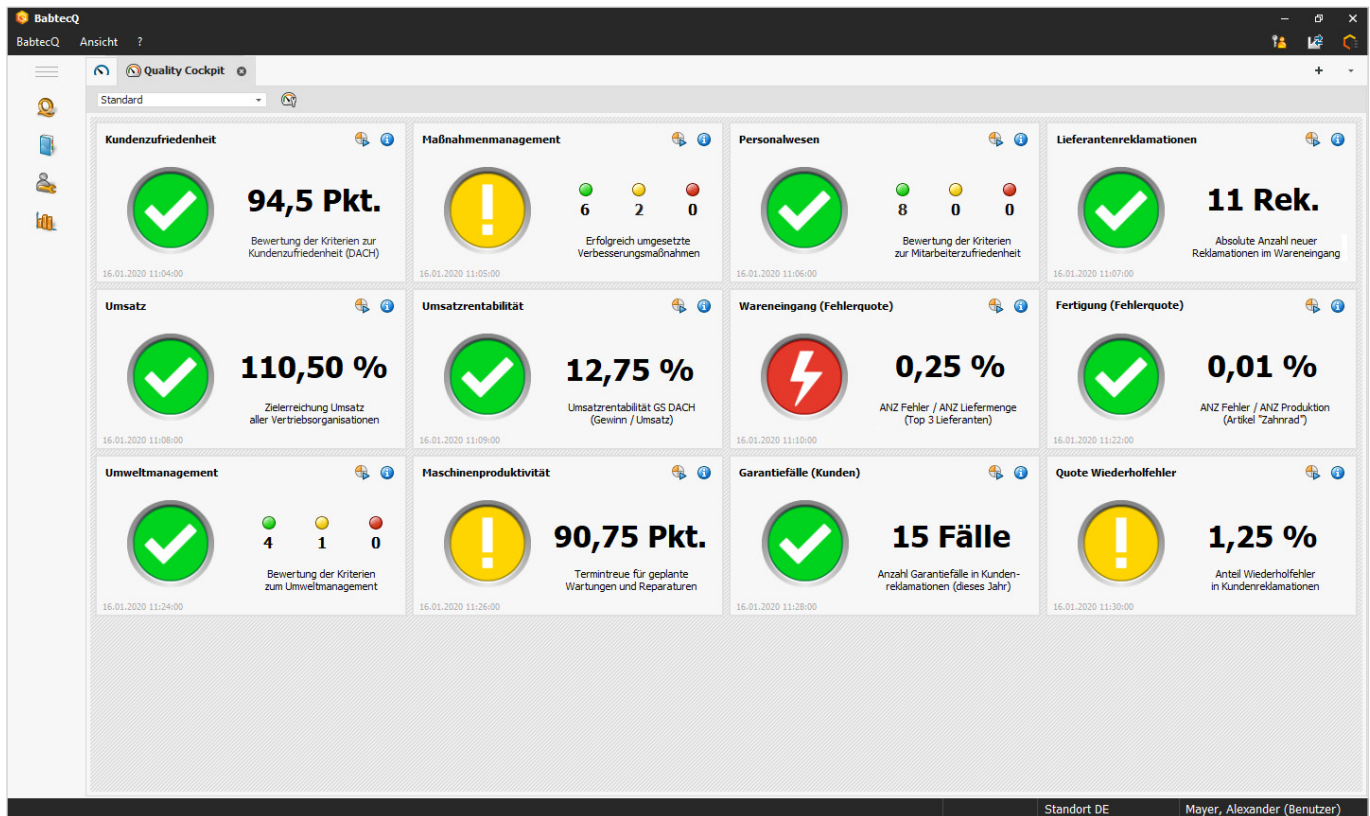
BabtecQ

BabtecQ Ansicht ?

Quality Cockpit

Standard

Kundenzufriedenheit
94,5 Pkt.
Bewertung der Kriterien zur Kundenzufriedenheit (DACH)
16.01.2020 11:04:00

Maßnahmenmanagement
6 2 0
Erfolgreich umgesetzte Verbesserungsmaßnahmen
16.01.2020 11:05:00

Personalwesen
8 0 0
Bewertung der Kriterien zur Mitarbeiterzufriedenheit
16.01.2020 11:06:00

Lieferantenreklamationen
11 Rek.
Absolute Anzahl neuer Reklamationen im Wareneingang
16.01.2020 11:07:00

Umsatz
110,50 %
Zielerreichung Umsatz aller Vertriebsorganisationen
16.01.2020 11:08:00

Umsatzrentabilität
12,75 %
Umsatzrentabilität GS DACH (Gewinn / Umsatz)
16.01.2020 11:09:00

Wareneingang (Fehlerquote)
0,25 %
ANZ Fehler / ANZ Liefermenge (Top 3 Lieferanten)
16.01.2020 11:10:00

Fertigung (Fehlerquote)
0,01 %
ANZ Fehler / ANZ Produktion (Artikel "Zahnrad")
16.01.2020 11:22:00

Umweltmanagement
4 1 0
Bewertung der Kriterien zum Umweltmanagement
16.01.2020 11:24:00

Maschinenproduktivität
90,75 Pkt.
Termintreue für geplante Wartungen und Reparaturen
16.01.2020 11:26:00

Garantiefälle (Kunden)
15 Fälle
Anzahl Garantiefälle in Kundenreklamationen (dieses Jahr)
16.01.2020 11:28:00

Quote Wiederholfehler
1,25 %
Anteil Wiederholfehler in Kundenreklamationen
16.01.2020 11:30:00

Standort DE
Mayer, Alexander (Benutzer)